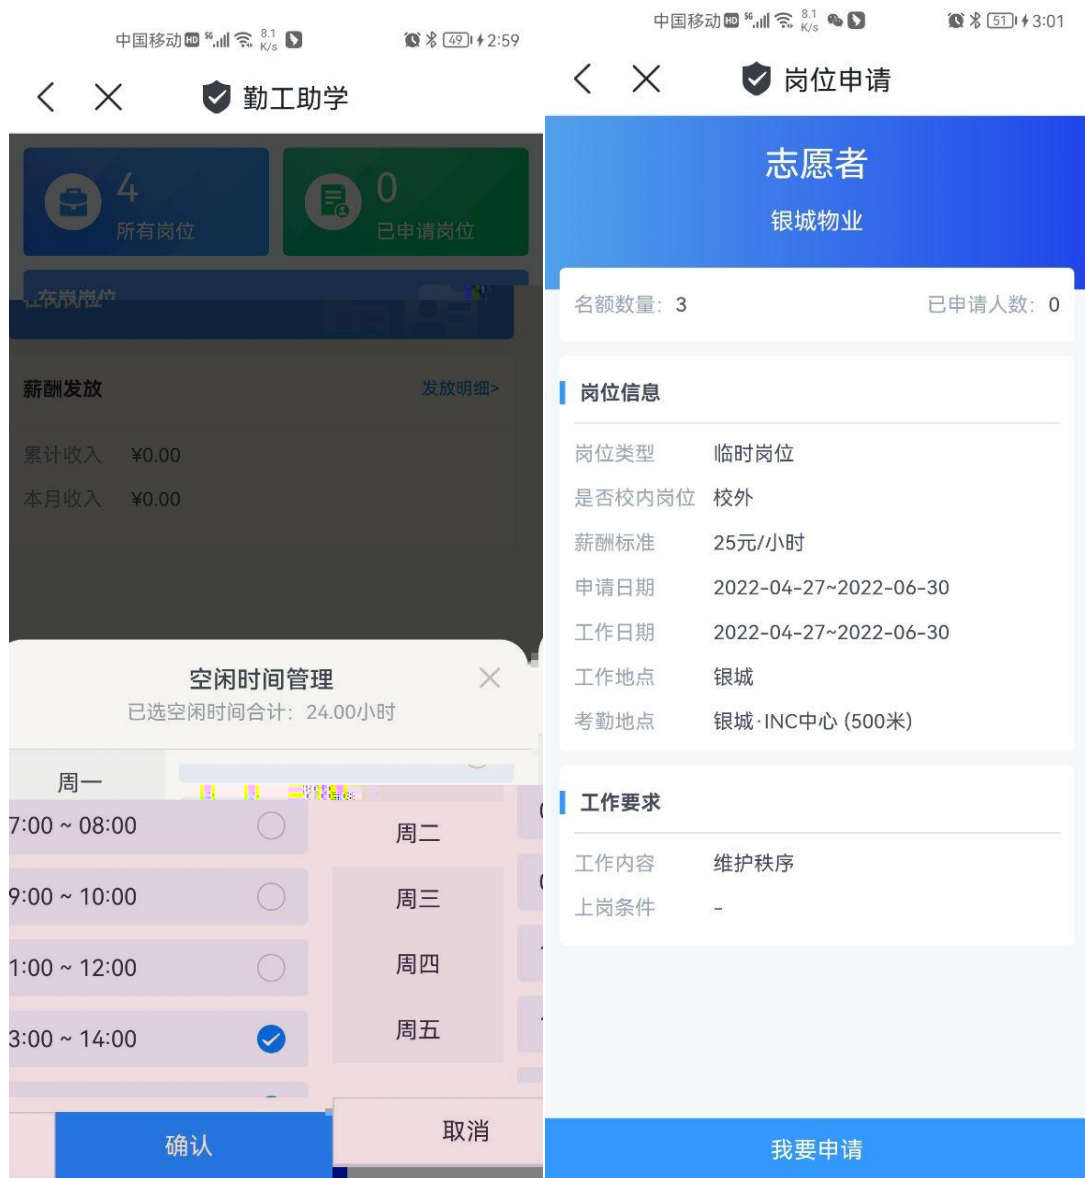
中国移动 8.1 K/s 49 2:59

勤工助学

4
所有岗位

0
已申请岗位

在岗岗位

薪酬发放
发放明细>

累计收入 ¥0.00
本月收入 ¥0.00

空闲时间管理
已选空闲时间合计：24.00小时

周一
7:00 ~ 08:00
9:00 ~ 10:00
1:00 ~ 12:00
3:00 ~ 14:00

周二
周三
周四
周五

确认
取消

中国移动 8.1 K/s 51 3:01

岗位申请

志愿者
银城物业

名额数量：3
已申请人数：0

岗位信息

岗位类型 临时岗位
是否校内岗位 校外
薪酬标准 25元/小时
申请日期 2022-04-27~2022-06-30
工作日期 2022-04-27~2022-06-30
工作地点 银城
考勤地点 银城·INC中心 (500米)

工作要求

工作内容 维护秩序
上岗条件 -

我要申请